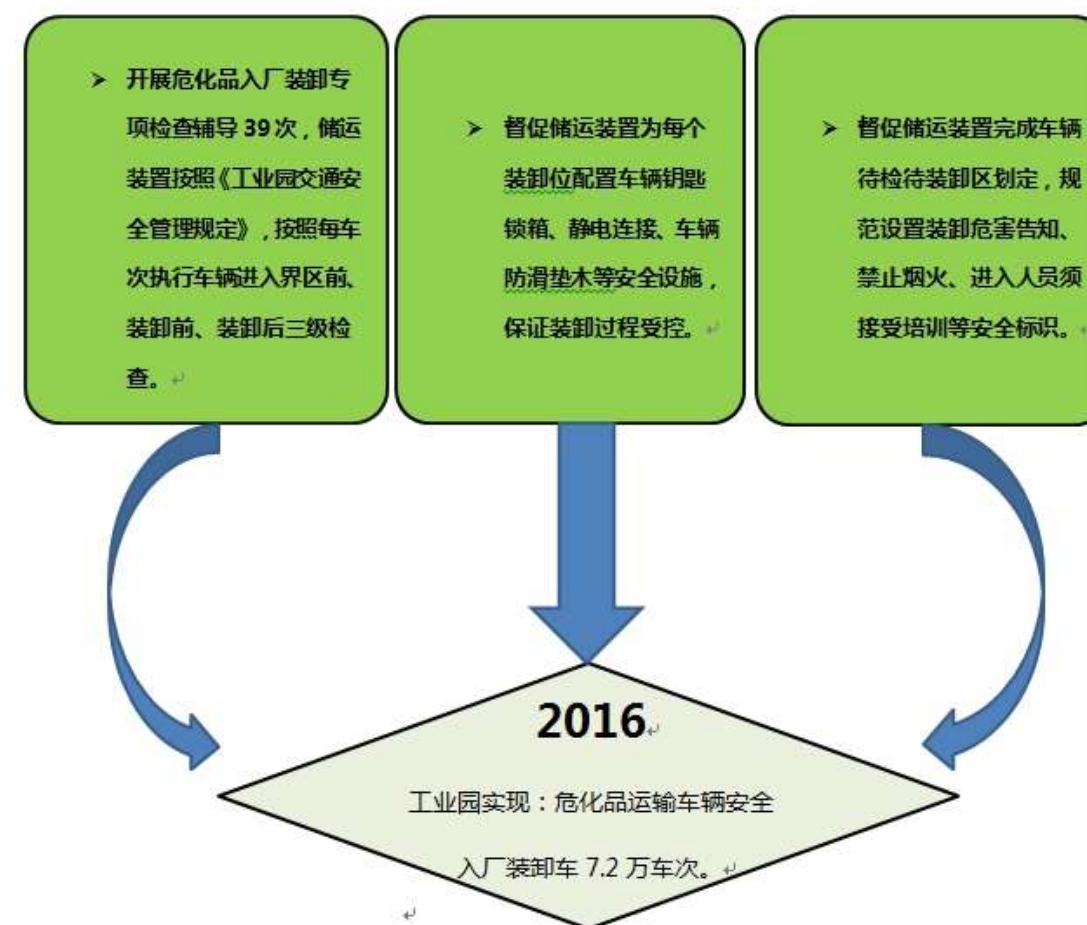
➤ 开展危化品入厂装卸专项检查辅导 39 次，储运装置按照《工业园交通安全管理规定》，按照每车次执行车辆进入界区前、装卸前、装卸后三级检查。

➤ 督促储运装置为每个装卸位配置车辆钥匙锁箱、静电连接、车辆防滑垫木等安全设施，保证装卸过程受控。

➤ 督促储运装置完成车辆待检待装卸区划定，规范设置装卸危害告知、禁止烟火、进入人员须接受培训等安全标识。

2016

工业园实现：危化品运输车辆安全入厂装卸车 7.2 万车次。